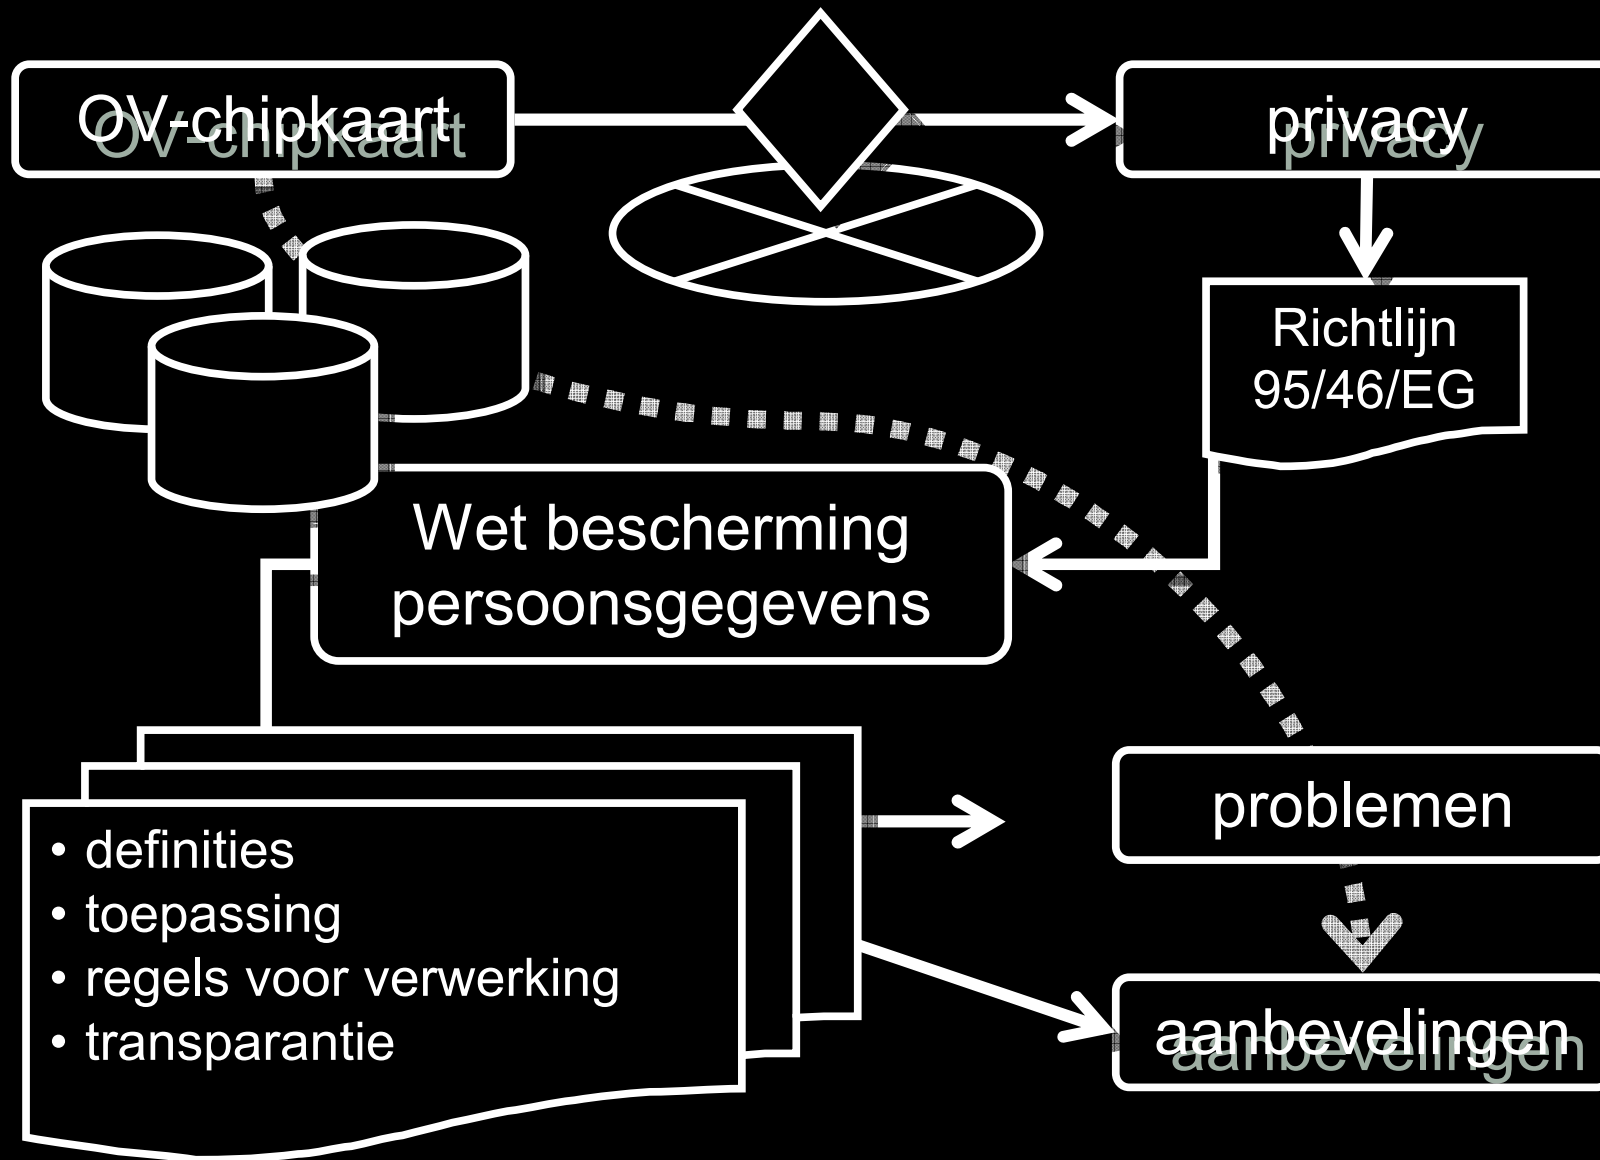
OV-chipkaart
OV-chipkaart

privacy
privacy

Richtlijn 95/46/EG

Wet bescherming persoonsgegevens

• definities
• toepassing
• regels voor verwerking
• transparantie

problemen

aanbevelingen
aanbevelingen